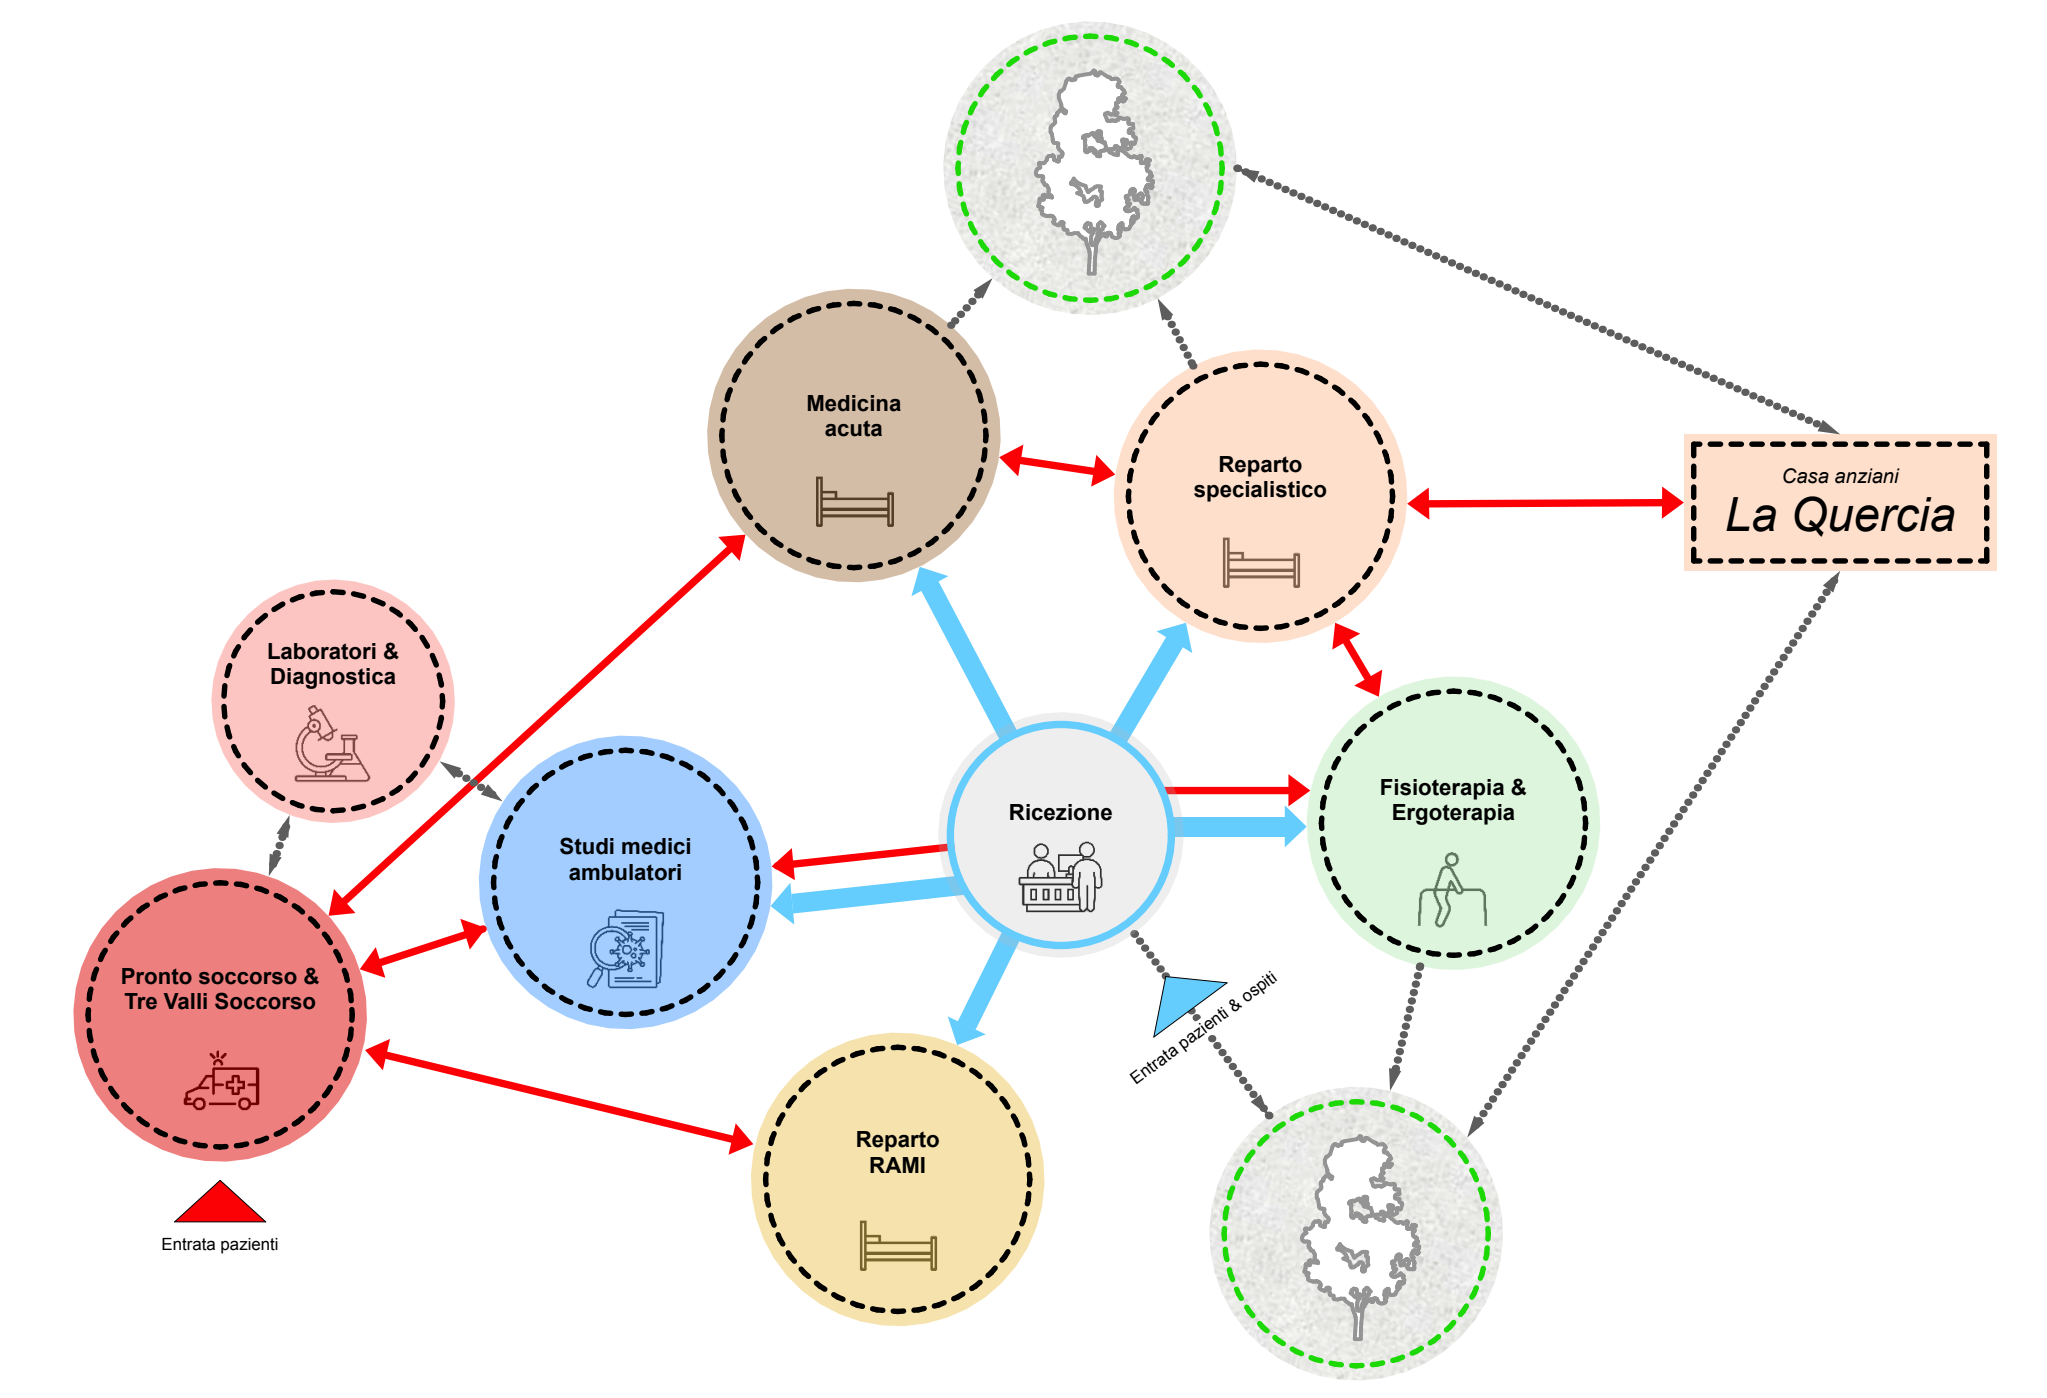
Medicina acuta

Reparto specialistico

Casa anziani
La Quercia

Laboratori & Diagnostica

Studi medici ambulatori

Ricezione

Fisioterapia & Ergoterapia

Pronto soccorso & Tre Valli Soccorso

Entrata pazienti & ospiti

Reparto RAMI

Entrata pazienti